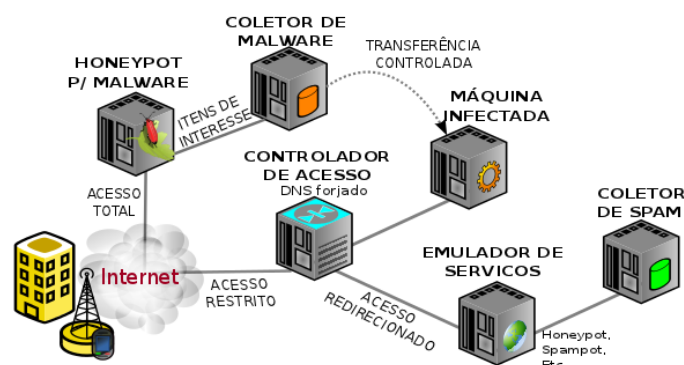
COLETOR DE MALWARE

TRANSFERÊNCIA CONTROLADA

HONEYPOT P/ MALWARE

ITENS DE INTERESSE

MÁQUINA INFECTADA

CONTROLADOR DE ACESSO

DNS forjado

ACESSO TOTAL

COLETOR DE SPAM

Internet

ACESSO RESTRITO

EMULADOR DE SERVIÇOS

ACESSO REDIRECIONADO

Honeypot, Spampot, Etc